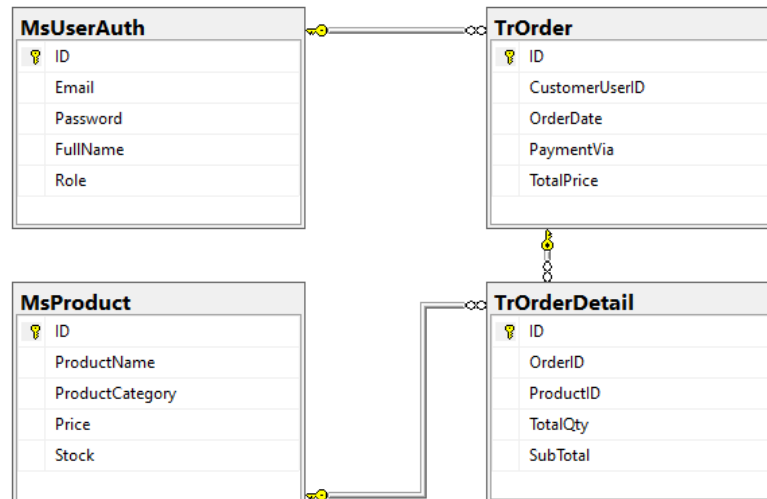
MsUserAuth

ID
Email
Password
FullName
Role

TrOrder

ID
CustomerUserID
OrderDate
PaymentVia
TotalPrice

MsProduct

ID
ProductName
ProductCategory
Price
Stock

TrOrderDetail

ID
OrderID
ProductID
TotalQty
SubTotal